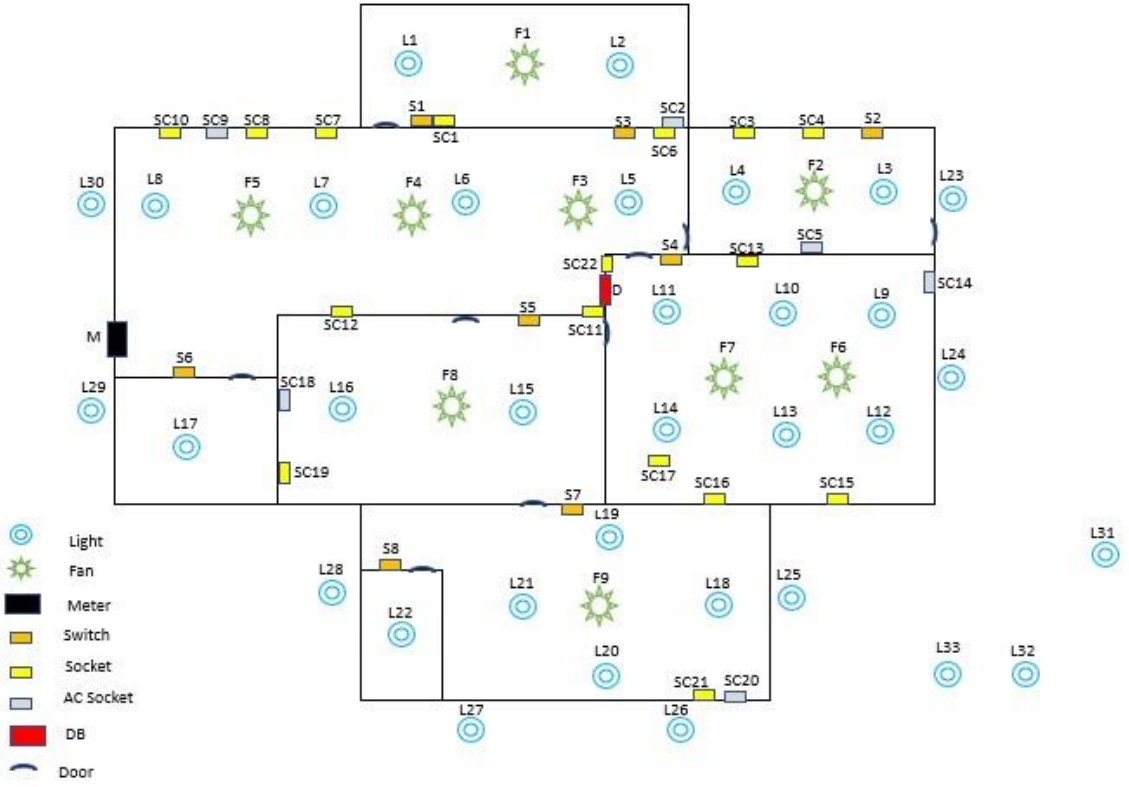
L1
F1
L2
S1
SC1
S3
SC2
SC6
SC3
SC4
S2
SC10
SC9
SC8
SC7
L30
L8
F5
L7
F4
L6
F3
L5
L4
F2
L3
L23
S4
SC13
SC5
SC22
D
L11
L10
L9
SC14
SC12
S5
SC11
M
F7
F6
L24
S6
SC18
L16
F8
L15
L29
L17
L14
L13
L12
SC19
SC17
SC16
SC15
S7
L19
L31
S8
L28
L21
F9
L18
L25
L22
L20
L33
L32
SC21
SC20
L27
L26
Light
Fan
Meter
Switch
Socket
AC Socket
DB
Door